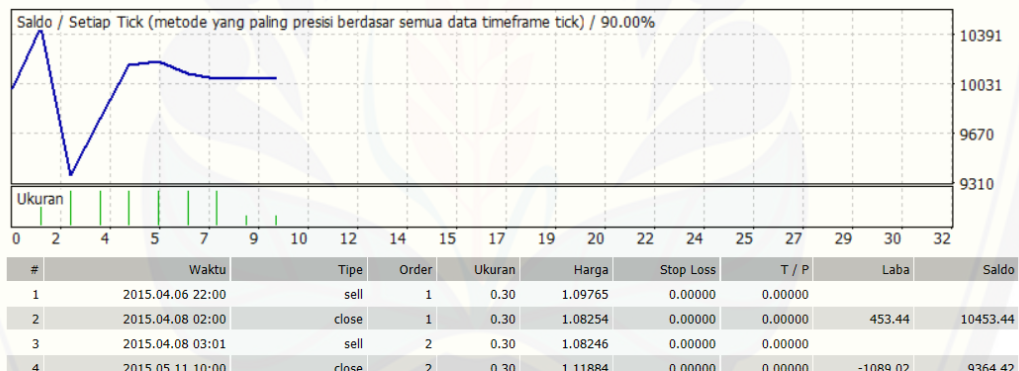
Saldo / Setiap Tick (metode yang paling presisi berdasar semua data timeframe tick) / 90.00%

10391
10031
9670
9310

Ukuran

0 2 4 5 7 9 10 12 14 15 17 19 20 22 24 25 27 29 30 32

| # | Waktu | Tipe | Order | Ukuran | Harga | Stop Loss | T / P | Laba | Saldo |
|---|---|---|---|---|---|---|---|---|---|
| 1 | 2015.04.06 22:00 | sell | 1 | 0.30 | 1.09765 | 0.00000 | 0.00000 | | |
| 2 | 2015.04.08 02:00 | close | 1 | 0.30 | 1.08254 | 0.00000 | 0.00000 | 453.44 | 10453.44 |
| 3 | 2015.04.08 03:01 | sell | 2 | 0.30 | 1.08246 | 0.00000 | 0.00000 | | |
| 4 | 2015.05.11 10:00 | close | 2 | 0.30 | 1.11884 | 0.00000 | 0.00000 | -1089.02 | 9364.42 |